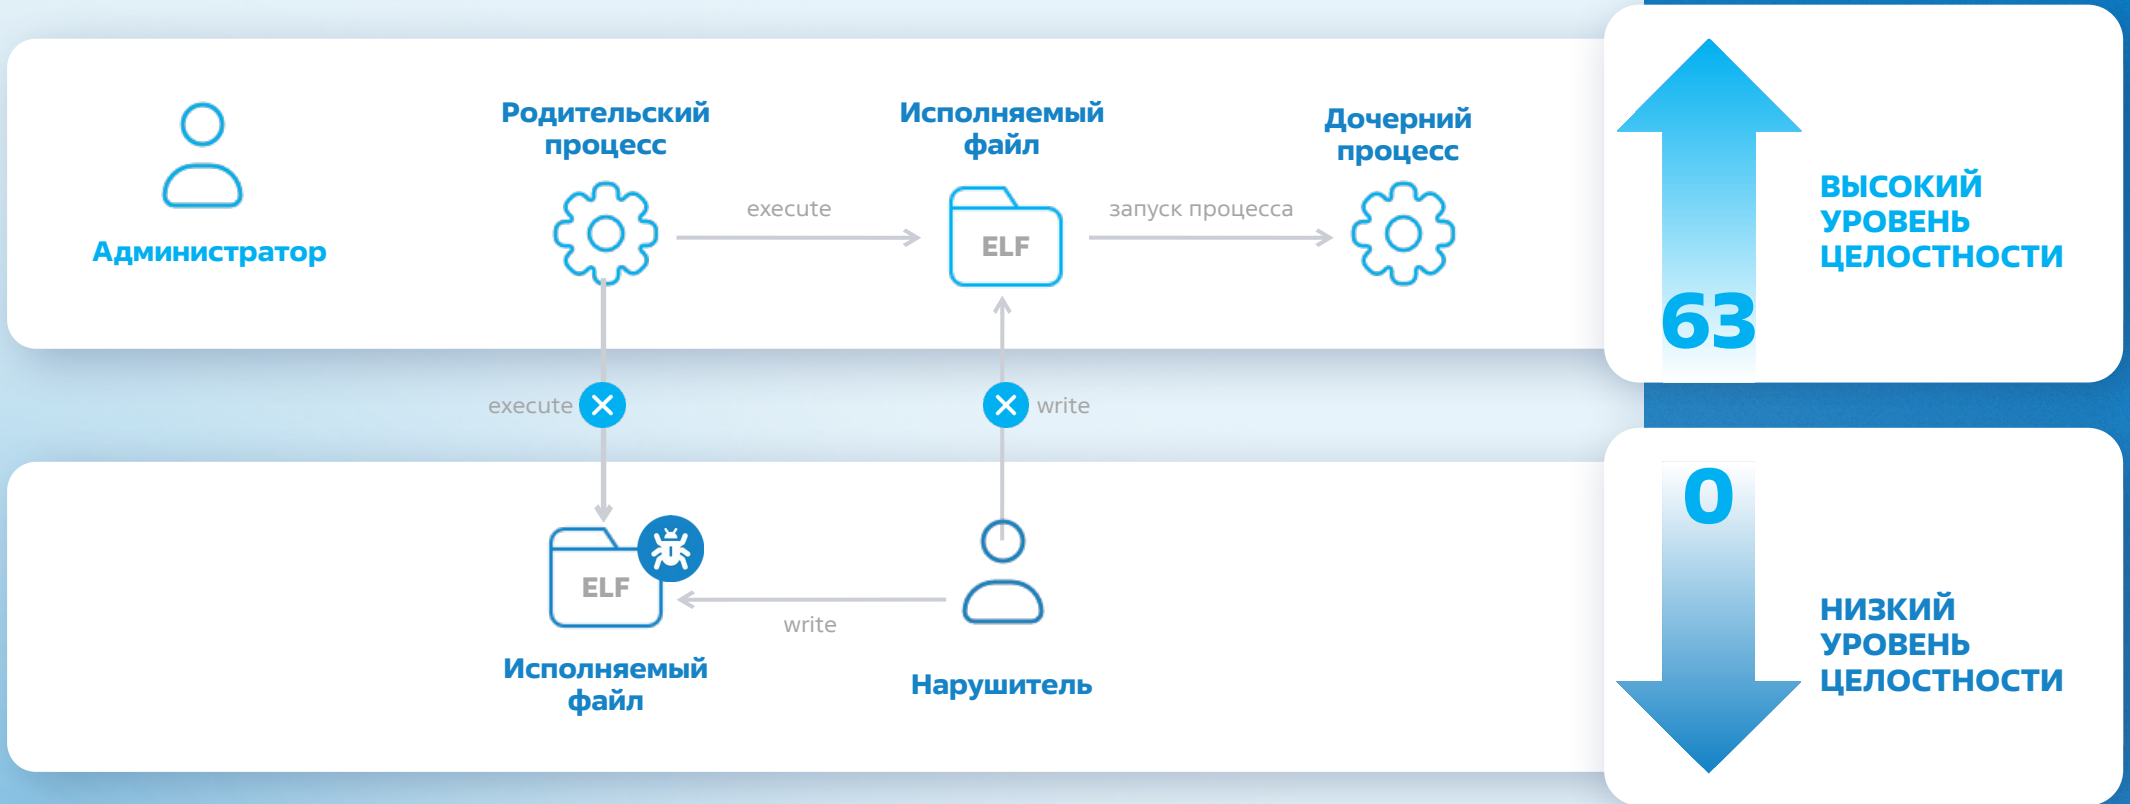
Администратор

Родительский процесс

execute

Исполняемый файл

ELF

запуск процесса

Дочерний процесс

63

ВЫСОКИЙ УРОВЕНЬ ЦЕЛОСТНОСТИ

execute

write

ELF

write

Исполняемый файл

Нарушитель

0

НИЗКИЙ УРОВЕНЬ ЦЕЛОСТНОСТИ